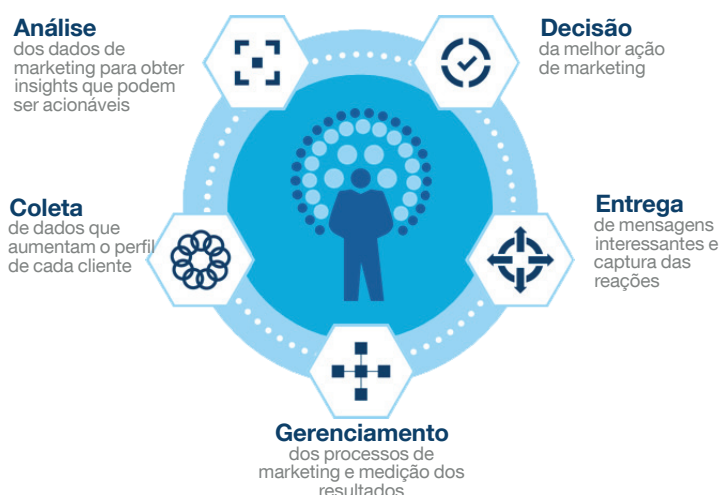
Análise
dos dados de marketing para obter insights que podem ser acionáveis

Decisão
da melhor ação de marketing

Coleta
de dados que aumentam o perfil de cada cliente

Entrega
de mensagens interessantes e captura das reações

Gerenciamento
dos processos de marketing e medição dos resultados